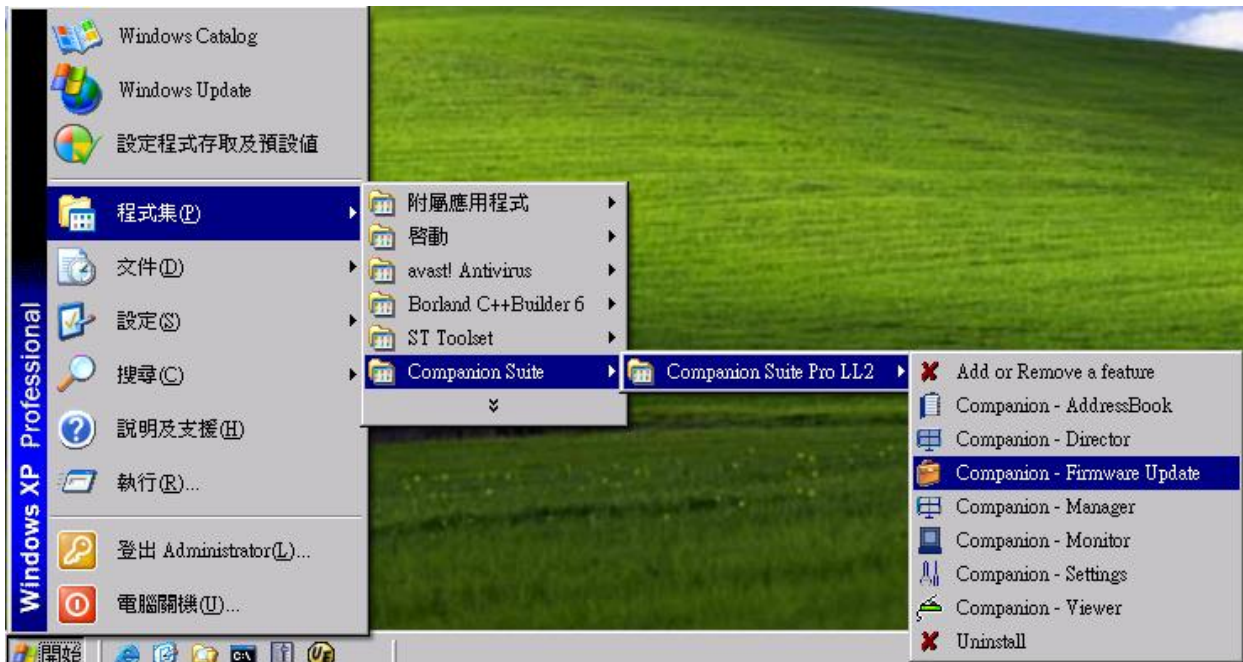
Windows XP Professional

Windows Catalog
Windows Update
設定程式存取及預設值
程式集(P)
文件(D)
設定(S)
搜尋(C)
說明及支援(H)
執行(R)...
登出 Administrator(L)...
電腦關機(U)...

附屬應用程式
啓動
avast! Antivirus
Borland C++Builder 6
ST Toolset
Companion Suite

Companion Suite Pro LL2

Add or Remove a feature
Companion - AddressBook
Companion - Director
Companion - Firmware Update
Companion - Manager
Companion - Monitor
Companion - Settings
Companion - Viewer
Uninstall

開始